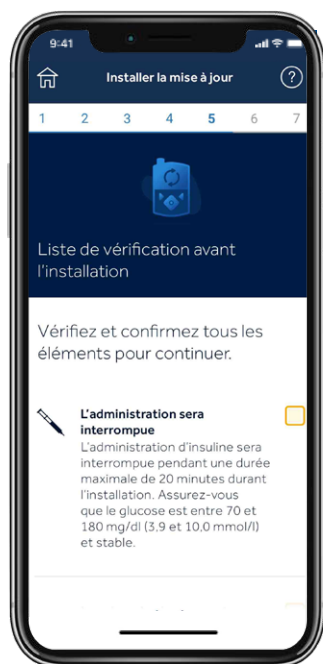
9:41

Installer la mise à jour

?

1 2 3 4 5 6 7

Liste de vérification avant l'installation

Vérifiez et confirmez tous les éléments pour continuer.

L'administration sera interrompue

L'administration d'insuline sera interrompue pendant une durée maximale de 20 minutes durant l'installation. Assurez-vous que le glucose est entre 70 et 180 mg/dl (3,9 et 10,0 mmol/l) et stable.